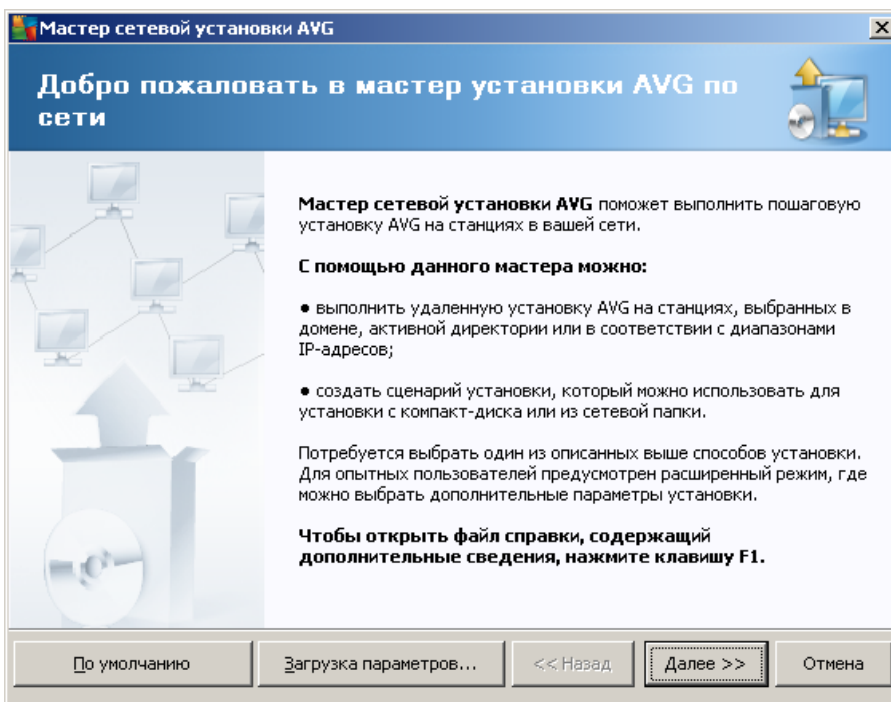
Мастер сетевой установки AVG

Добро пожаловать в мастер установки AVG по сети

Мастер сетевой установки AVG поможет выполнить пошаговую установку AVG на станциях в вашей сети.

С помощью данного мастера можно:

• выполнить удаленную установку AVG на станциях, выбранных в домене, активной директории или в соответствии с диапазонами IP-адресов;

• создать сценарий установки, который можно использовать для установки с компакт-диска или из сетевой папки.

Потребуется выбрать один из описанных выше способов установки. Для опытных пользователей предусмотрен расширенный режим, где можно выбрать дополнительные параметры установки.

Чтобы открыть файл справки, содержащий дополнительные сведения, нажмите клавишу F1.

По умолчанию | Загрузка параметров... | << Назад | Далее >> | Отмена